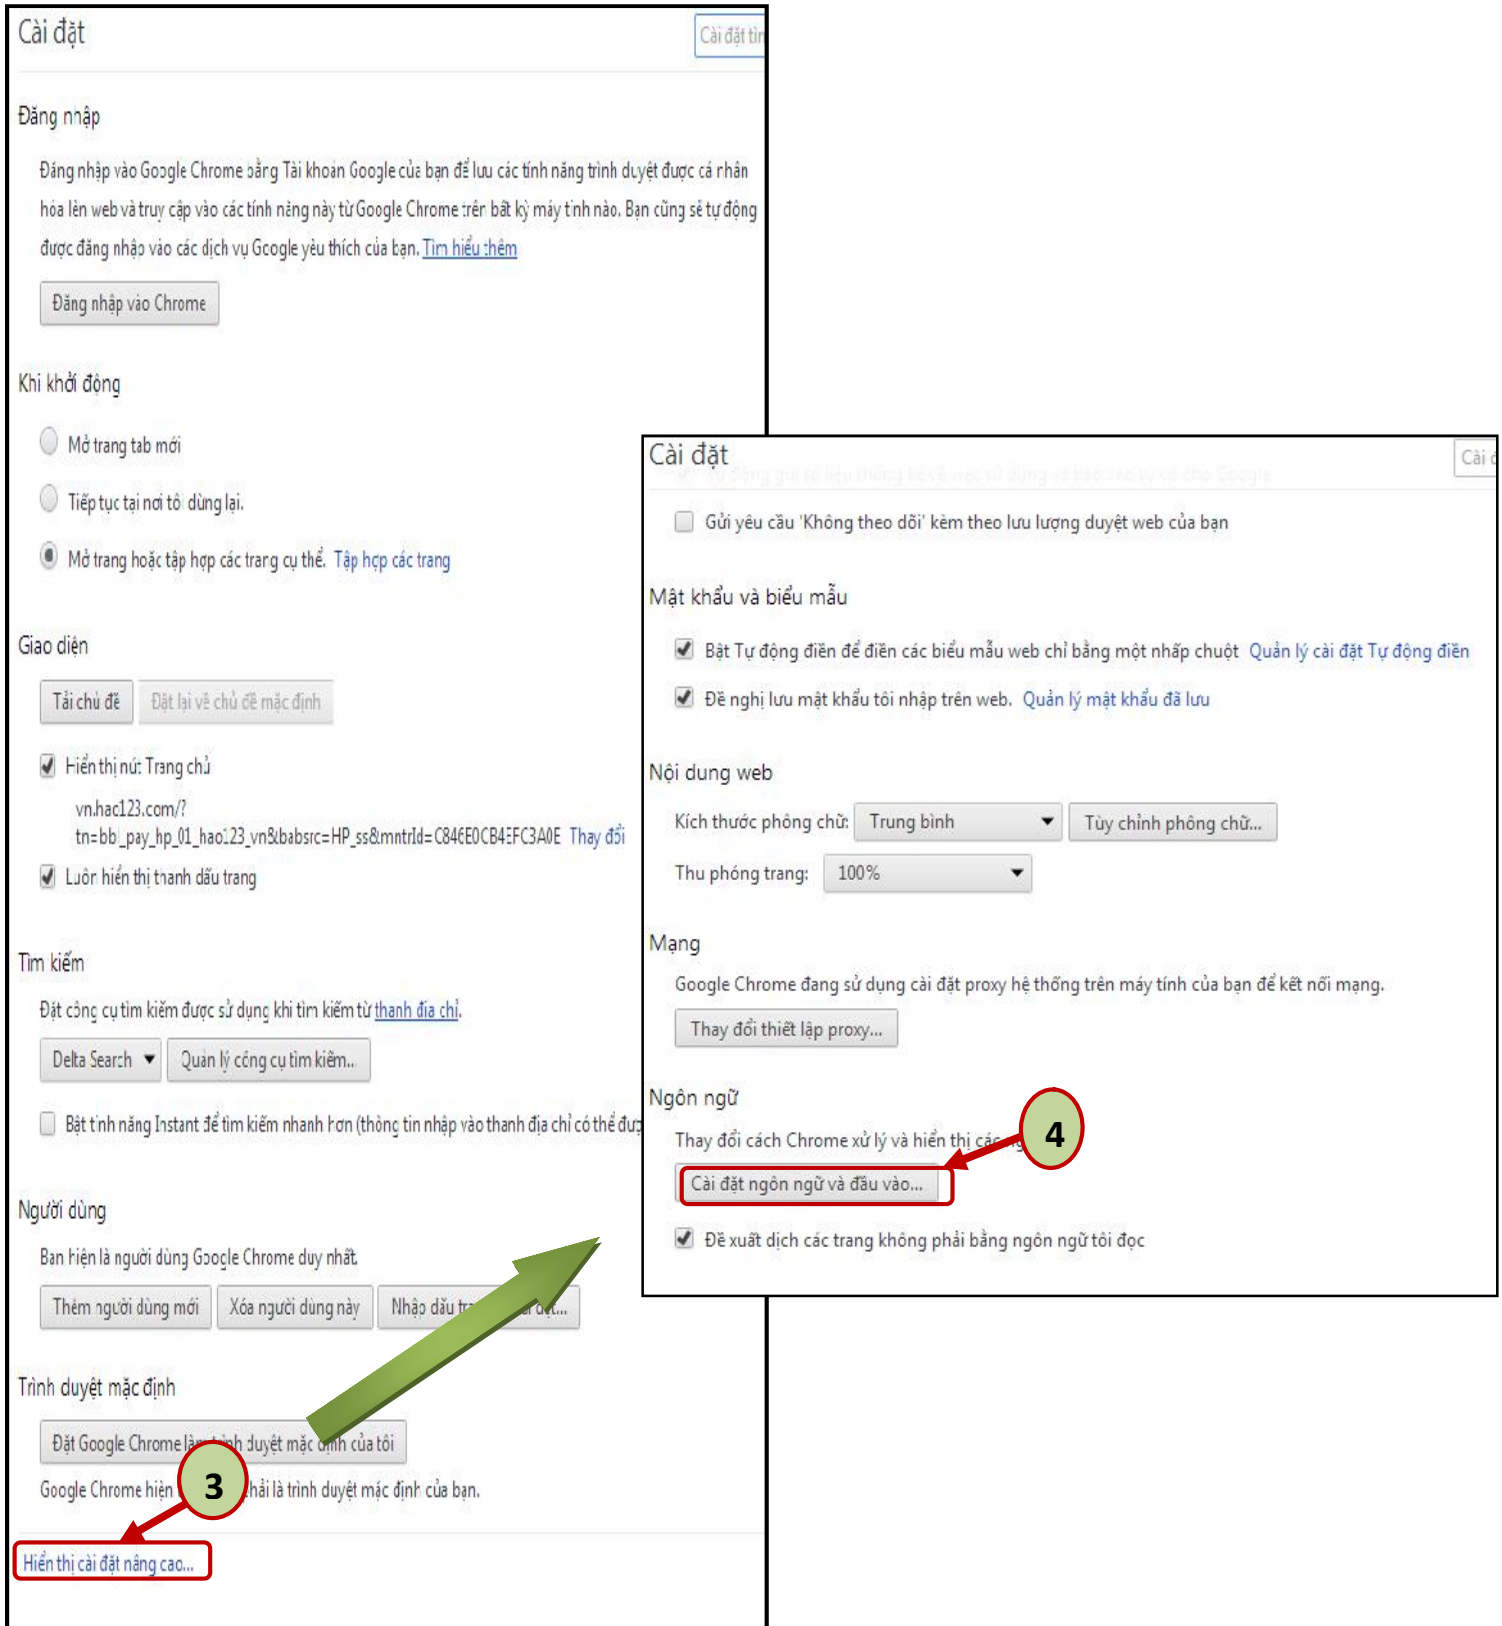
Cài đặt

Cài đặt tìn

Đăng nhập

Đăng nhập vào Google Chrome bằng Tài khoản Google của bạn để lưu các tính năng trình duyệt được cá nhân hóa lên web và truy cập vào các tính năng này từ Google Chrome trên bất kỳ máy tính nào. Bạn cũng sẽ tự động được đăng nhập vào các dịch vụ Google yêu thích của bạn. Tìm hiểu thêm

Đăng nhập vào Chrome

Khi khởi động

Mở trang tab mới

Tiếp tục tại nơi tôi dừng lại.

Mở trang hoặc tập hợp các trang cụ thể. Tập hợp các trang

Giao diện

Tải chủ đề | Đặt lại về chủ đề mặc định

Hiển thị nút Trang chủ

vn.hao123.com/?tn=bbl_pay_hp_01_hao123_vn&babsrc=HP_ss&mntrId=C846E0CB4EFC3A0E Thay đổi

Luôn hiển thị thanh dấu trang

Tìm kiếm

Đặt công cụ tìm kiếm được sử dụng khi tìm kiếm từ thanh địa chỉ.

Delta Search | Quản lý công cụ tìm kiếm...

Bật tính năng Instant để tìm kiếm nhanh hơn (thông tin nhập vào thanh địa chỉ có thể đượ

Người dùng

Bạn hiện là người dùng Google Chrome duy nhất.

Thêm người dùng mới | Xóa người dùng này | Nhập dấu tr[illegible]

Trình duyệt mặc định

Đặt Google Chrome là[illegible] duyệt mặc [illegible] của tôi

Google Chrome hiện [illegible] phải là trình duyệt mặc định của bạn.

3

Hiển thị cài đặt nâng cao...

Cài đặt

Cài đ

Gửi yêu cầu 'Không theo dõi' kèm theo lưu lượng duyệt web của bạn

Mật khẩu và biểu mẫu

Bật Tự động điền để điền các biểu mẫu web chỉ bằng một nhấp chuột Quản lý cài đặt Tự động điền

Đề nghị lưu mật khẩu tôi nhập trên web. Quản lý mật khẩu đã lưu

Nội dung web

Kích thước phông chữ: Trung bình | Tùy chỉnh phông chữ...

Thu phóng trang: 100%

Mạng

Google Chrome đang sử dụng cài đặt proxy hệ thống trên máy tính của bạn để kết nối mạng.

Thay đổi thiết lập proxy...

Ngôn ngữ

Thay đổi cách Chrome xử lý và hiển thị các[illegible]

4

Cài đặt ngôn ngữ và đầu vào...

Đề xuất dịch các trang không phải bằng ngôn ngữ tôi đọc